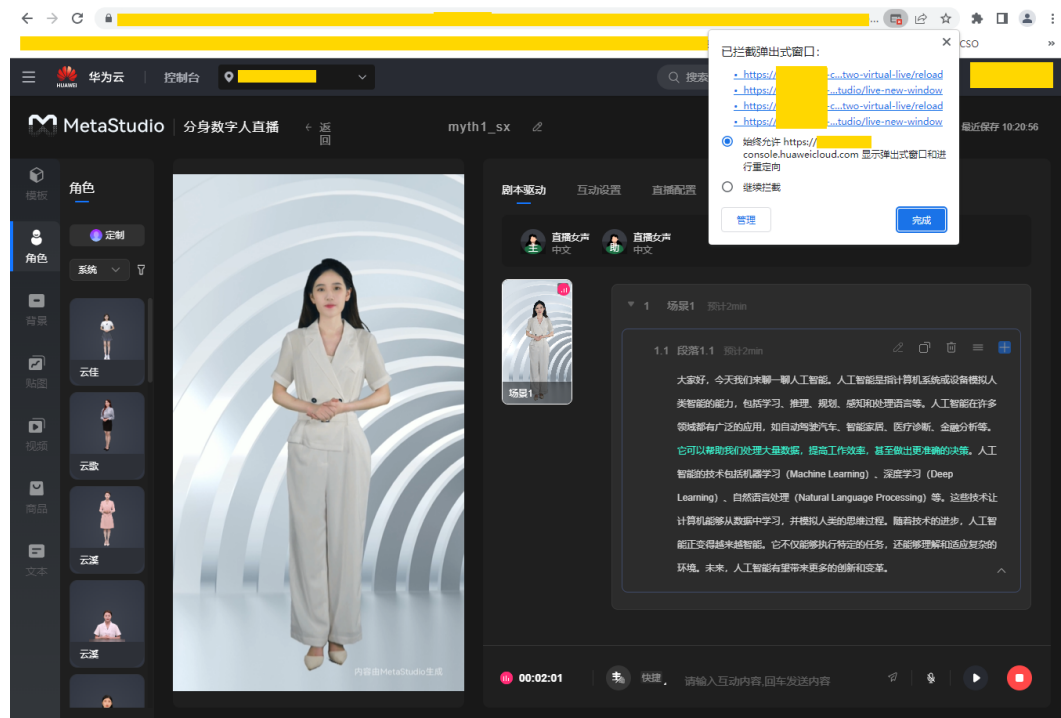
CSO

华为云 | 控制台

搜索

已拦截弹出式窗口:
• https://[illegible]-c...two-virtual-live/reload
• https://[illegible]...tudio/live-new-window
• https://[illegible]-c...two-virtual-live/reload
• https://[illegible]...tudio/live-new-window
始终允许 https://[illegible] console.huaweicloud.com 显示弹出式窗口和进行重定向
继续拦截
管理
完成

MetaStudio | 分身数字人直播 ← 返回 myth1_sx

最近保存 10:20:56

模板
角色
背景
贴图
视频
商品
文本

角色
定制
系统
云佳
云歌
云溪
云溪

内容由MetaStudio生成

剧本驱动 互动设置 直播配置

直播女声 中文
直播女声 中文

场景1

1 场景1 预计2min

1.1 段落1.1 预计2min

大家好，今天我们来聊一聊人工智能。人工智能是指计算机系统或设备模拟人类智能的能力，包括学习、推理、规划、感知和处理语言等。人工智能在许多领域都有广泛的应用，如自动驾驶汽车、智能家居、医疗诊断、金融分析等。它可以帮助我们处理大量数据，提高工作效率，甚至做出更准确的决策。人工智能的技术包括机器学习（Machine Learning）、深度学习（Deep Learning）、自然语言处理（Natural Language Processing）等。这些技术让计算机能够从数据中学习，并模拟人类的思维过程。随着技术的进步，人工智能正变得越来越智能。它不仅能够执行特定的任务，还能够理解和适应复杂的环境。未来，人工智能有望带来更多的创新和变革。

00:02:01 快捷 请输入互动内容,回车发送内容